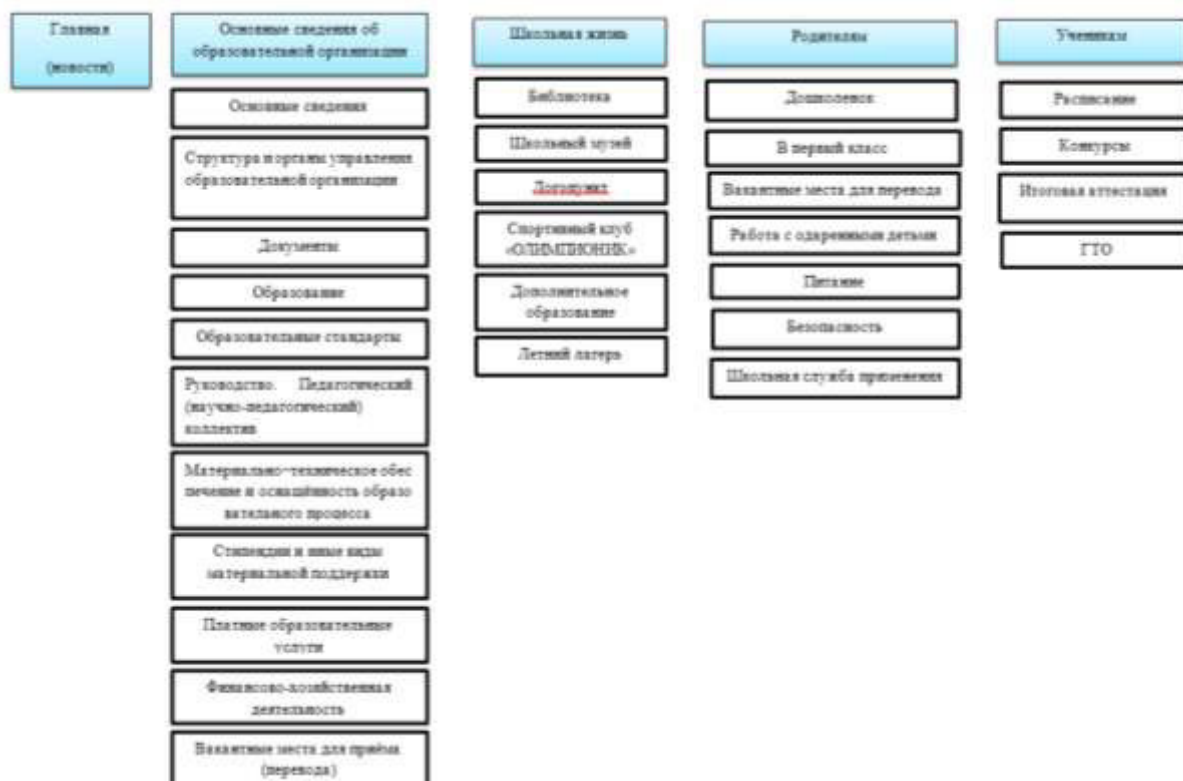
Главная

(новости)

Основные сведения об образовательной организации

Основные сведения

Структура и органы управления образовательной организации

Документы

Образование

Образовательные стандарты

Руководство. Педагогический (научно-педагогический) коллектив

Материально-техническое обеспечение и оснащённость образовательного процесса

Стипендии и иные виды материальной поддержки

Платные образовательные услуги

Финансово-хозяйственная деятельность

Вакантные места для приёма (перевода)

Школьная жизнь

Библиотека

Школьный музей

Логопункт

Спортивный клуб «ОЛИМПИОНИК»

Дополнительное образование

Летний лагерь

Родителям

Дошколенок

В первый класс

Вакантные места для перевода

Работа с одаренными детьми

Питание

Безопасность

Школьная служба примирения

Ученикам

Расписание

Конкурсы

Итоговая аттестация

ГТО